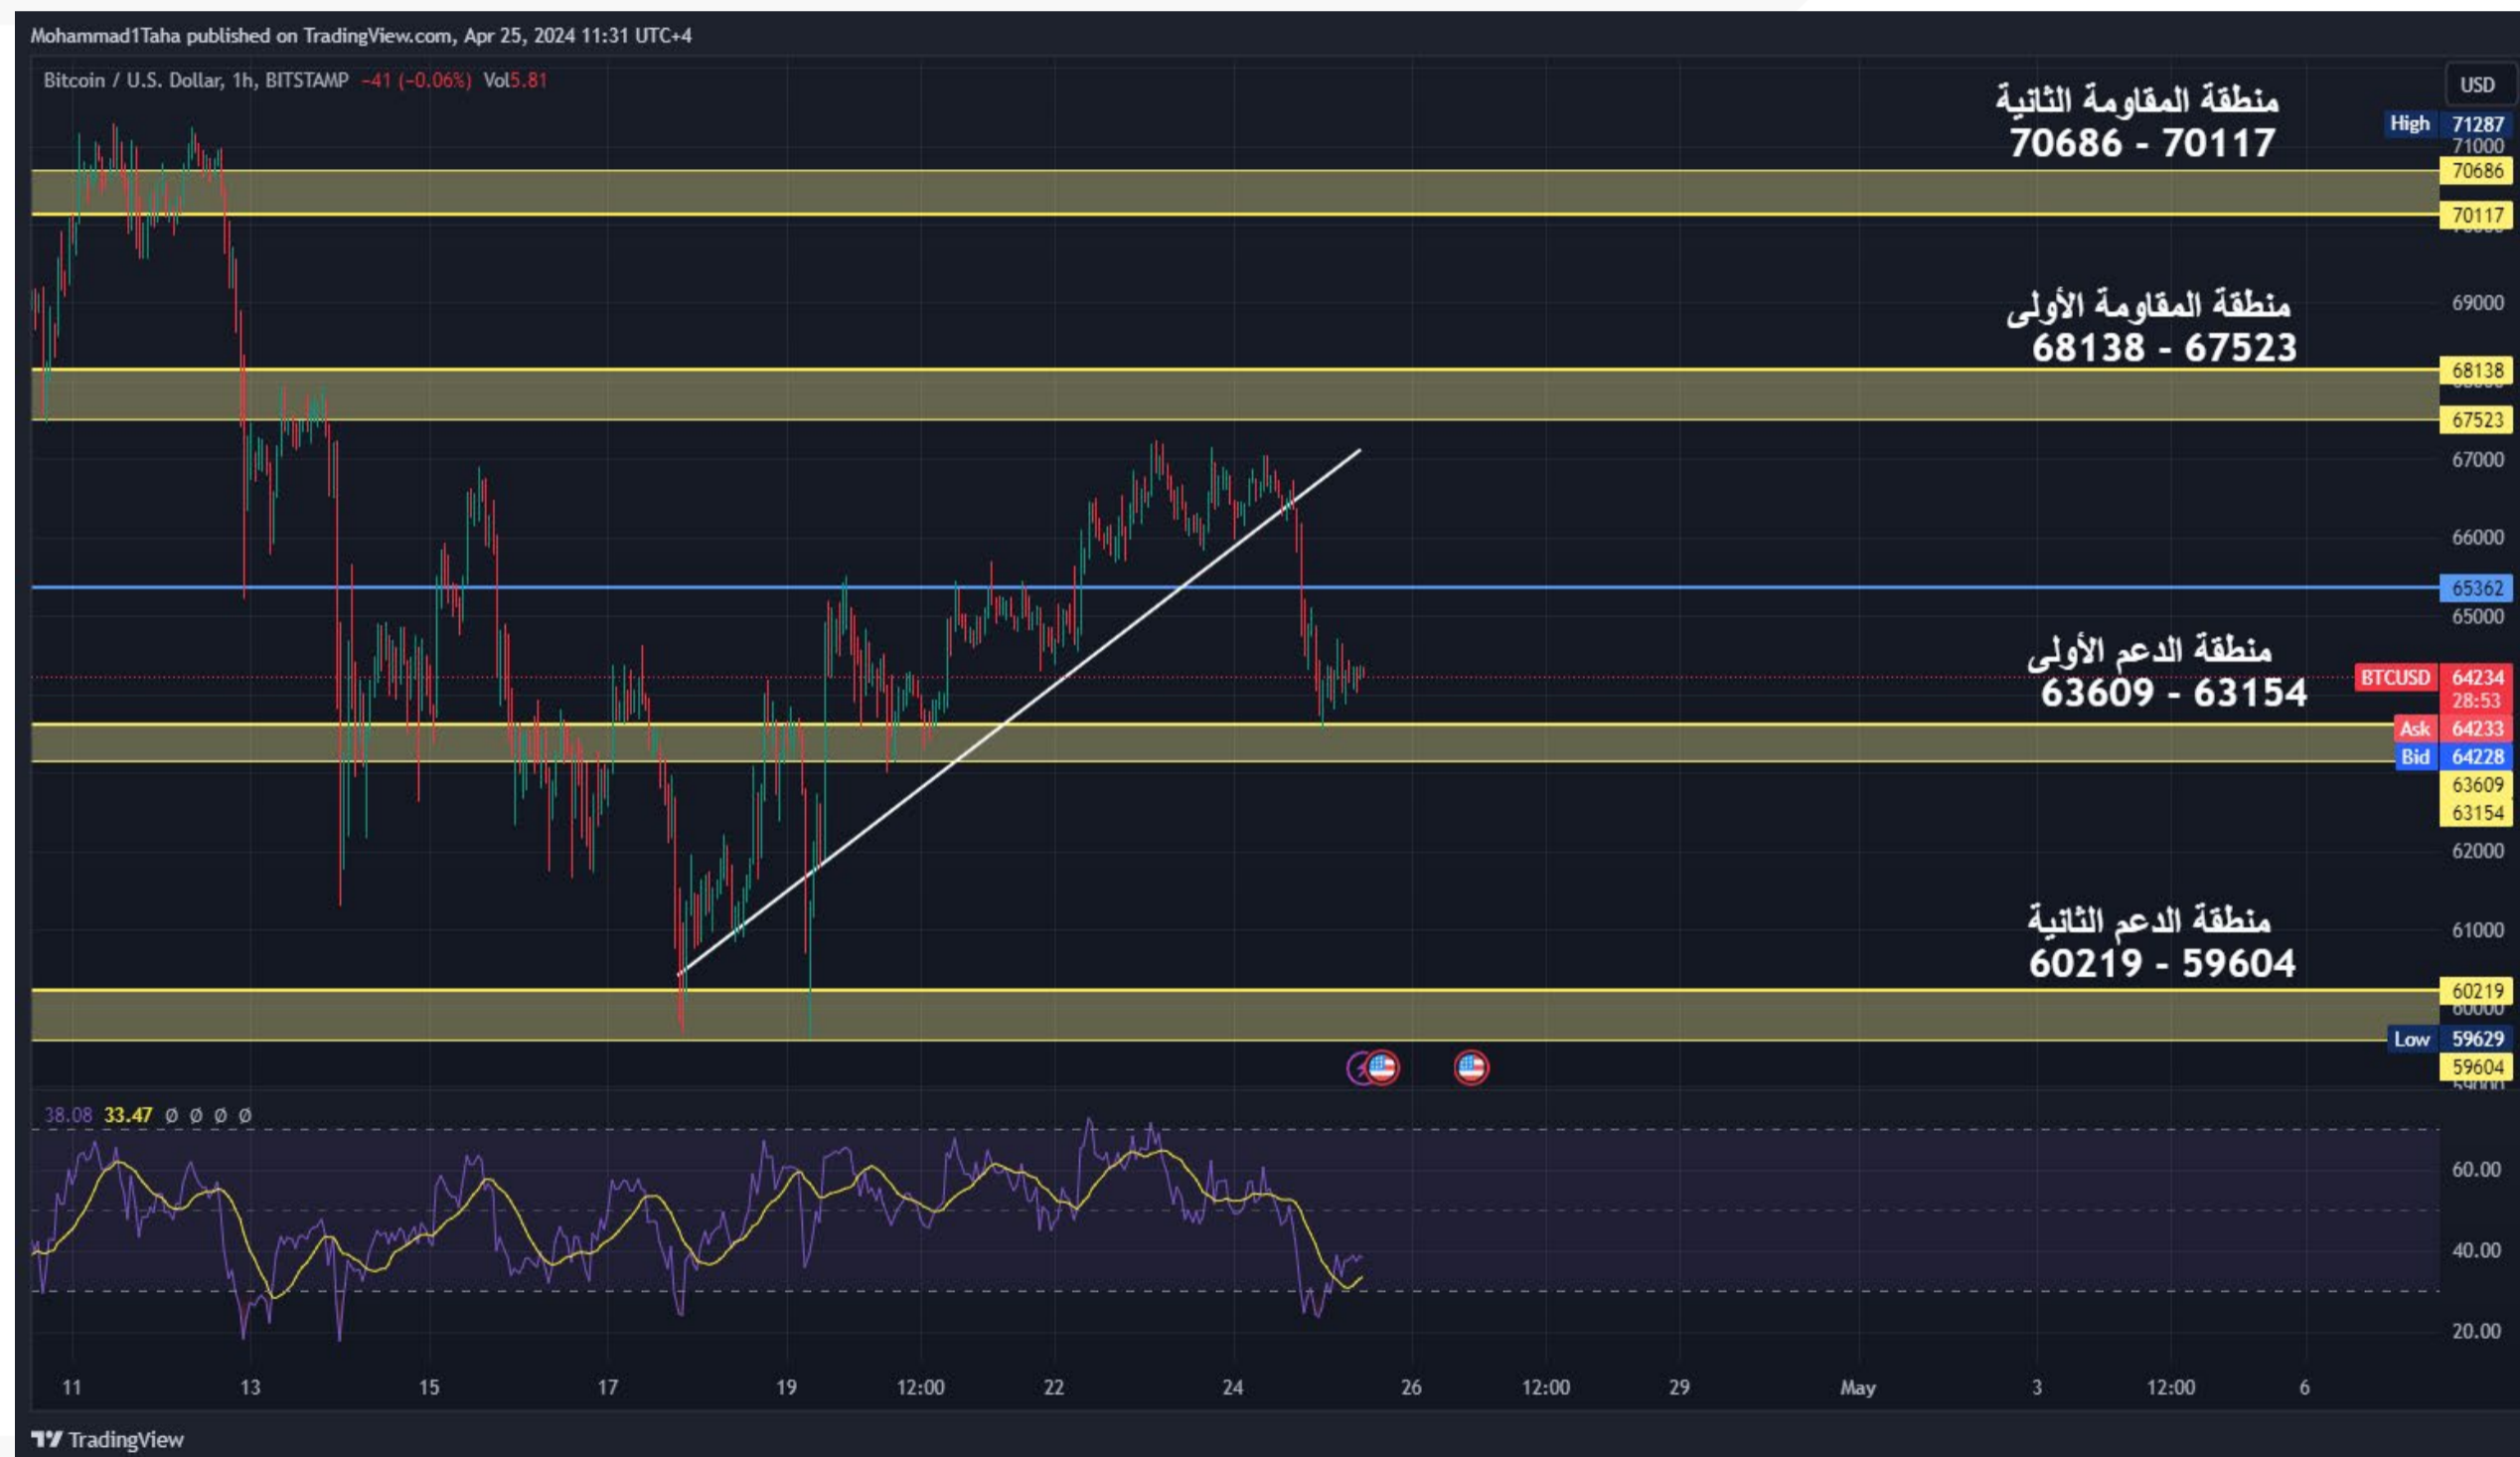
Mohammad1Taha published on TradingView.com, Apr 25, 2024 11:31 UTC+4

Bitcoin / U.S. Dollar, 1h, BITSTAMP -41 (-0.06%) Vol 5.81

USD

منطقة المقاومة الثانية
70686 - 70117

منطقة المقاومة الأولى
68138 - 67523

منطقة الدعم الأولى
63609 - 63154

منطقة الدعم الثانية
60219 - 59604

High 71287
71000
70686
70117
69000
68138
67523
67000
66000
65362
65000
BTCUSD 64234
28:53
Ask 64233
Bid 64228
63609
63154
62000
61000
60219
Low 59629
59604

38.08 33.47 ∅ ∅ ∅ ∅

60.00
40.00
20.00

11 13 15 17 19 12:00 22 24 26 12:00 29 May 3 12:00 6

TradingView